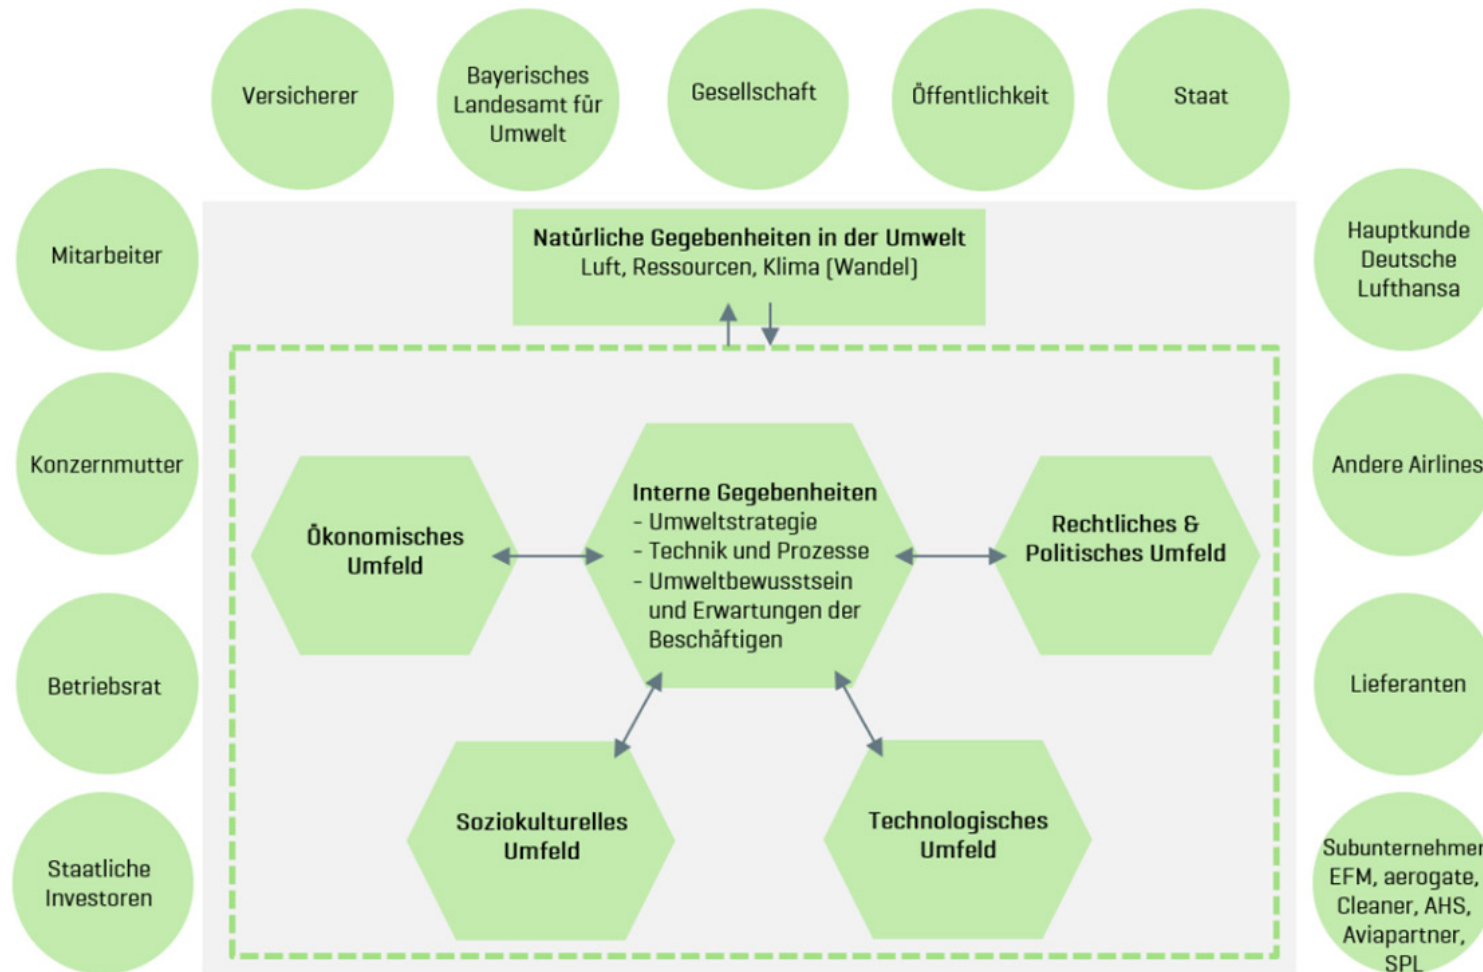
Versicherer

Bayerisches Landesamt für Umwelt

Gesellschaft

Öffentlichkeit

Staat

Mitarbeiter

Konzernmutter

Betriebsrat

Staatliche Investoren

Natürliche Gegebenheiten in der Umwelt
Luft, Ressourcen, Klima (Wandel)

Ökonomisches Umfeld

Interne Gegebenheiten
- Umweltstrategie
- Technik und Prozesse
- Umweltbewusstsein und Erwartungen der Beschäftigen

Rechtliches & Politisches Umfeld

Soziokulturelles Umfeld

Technologisches Umfeld

Hauptkunde Deutsche Lufthansa

Andere Airlines

Lieferanten

Subunternehmer EFM, aerogate, Cleaner, AHS, Aviapartner, SPL